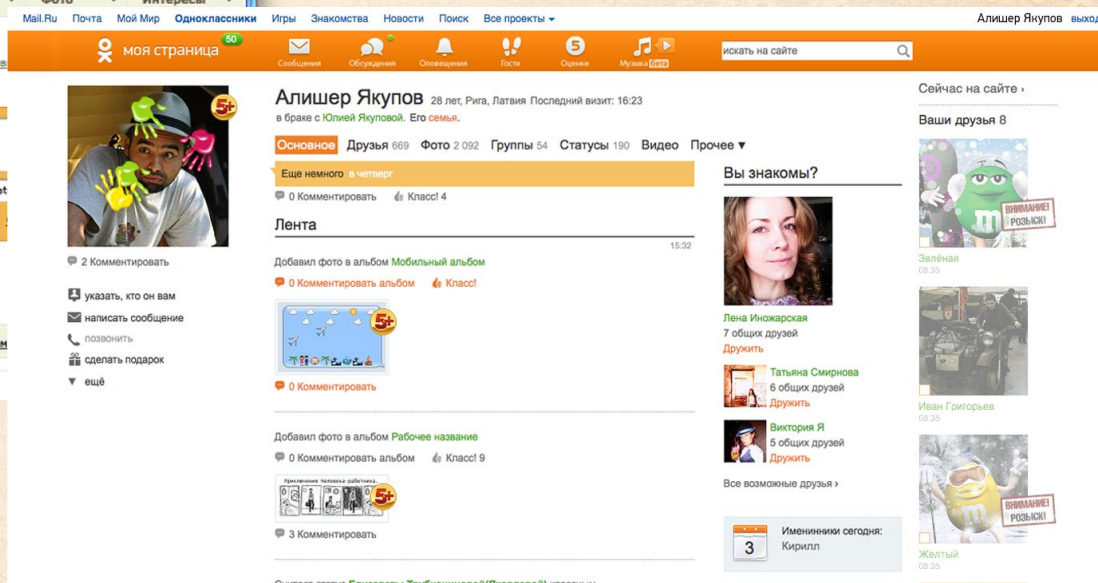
Mail.Ru Почта Мой Мир Одноклассники Игры Знакомства Новости Поиск Все проекты ▾ Алишер Якупов выход

моя страница 50 Сообщения Обсуждения Оповещения Гости 5 Оценки Музыка бета искать на сайте

5+

2 Комментировать

указать, кто он вам
написать сообщение
позвонить
сделать подарок
ещё

Алишер Якупов 28 лет, Рига, Латвия Последний визит: 16:23
в браке с Юлией Якуповой. Его семья.

Основное Друзья 669 Фото 2 092 Группы 54 Статусы 190 Видео Прочее ▾

Еще немного в четверг
0 Комментировать Класс! 4

Лента
15:32
Добавил фото в альбом Мобильный альбом
0 Комментировать альбом Класс!
5+
0 Комментировать

Добавил фото в альбом Рабочее название
0 Комментировать альбом Класс! 9
Приключения Человека-работника
5+
3 Комментировать

Вы знакомы?
Лена Иножарская
7 общих друзей
Дружить
Татьяна Смирнова
6 общих друзей
Дружить
Виктория Я
5 общих друзей
Дружить
Все возможные друзья ›

3 Именинники сегодня: Кирилл

Сейчас на сайте ›
Ваши друзья 8
ВНИМАНИЕ! РОЗЫСК!
Зелёная
08.35
Иван Григорьев
08.35
ВНИМАНИЕ! РОЗЫСК!
Желтый
08.35